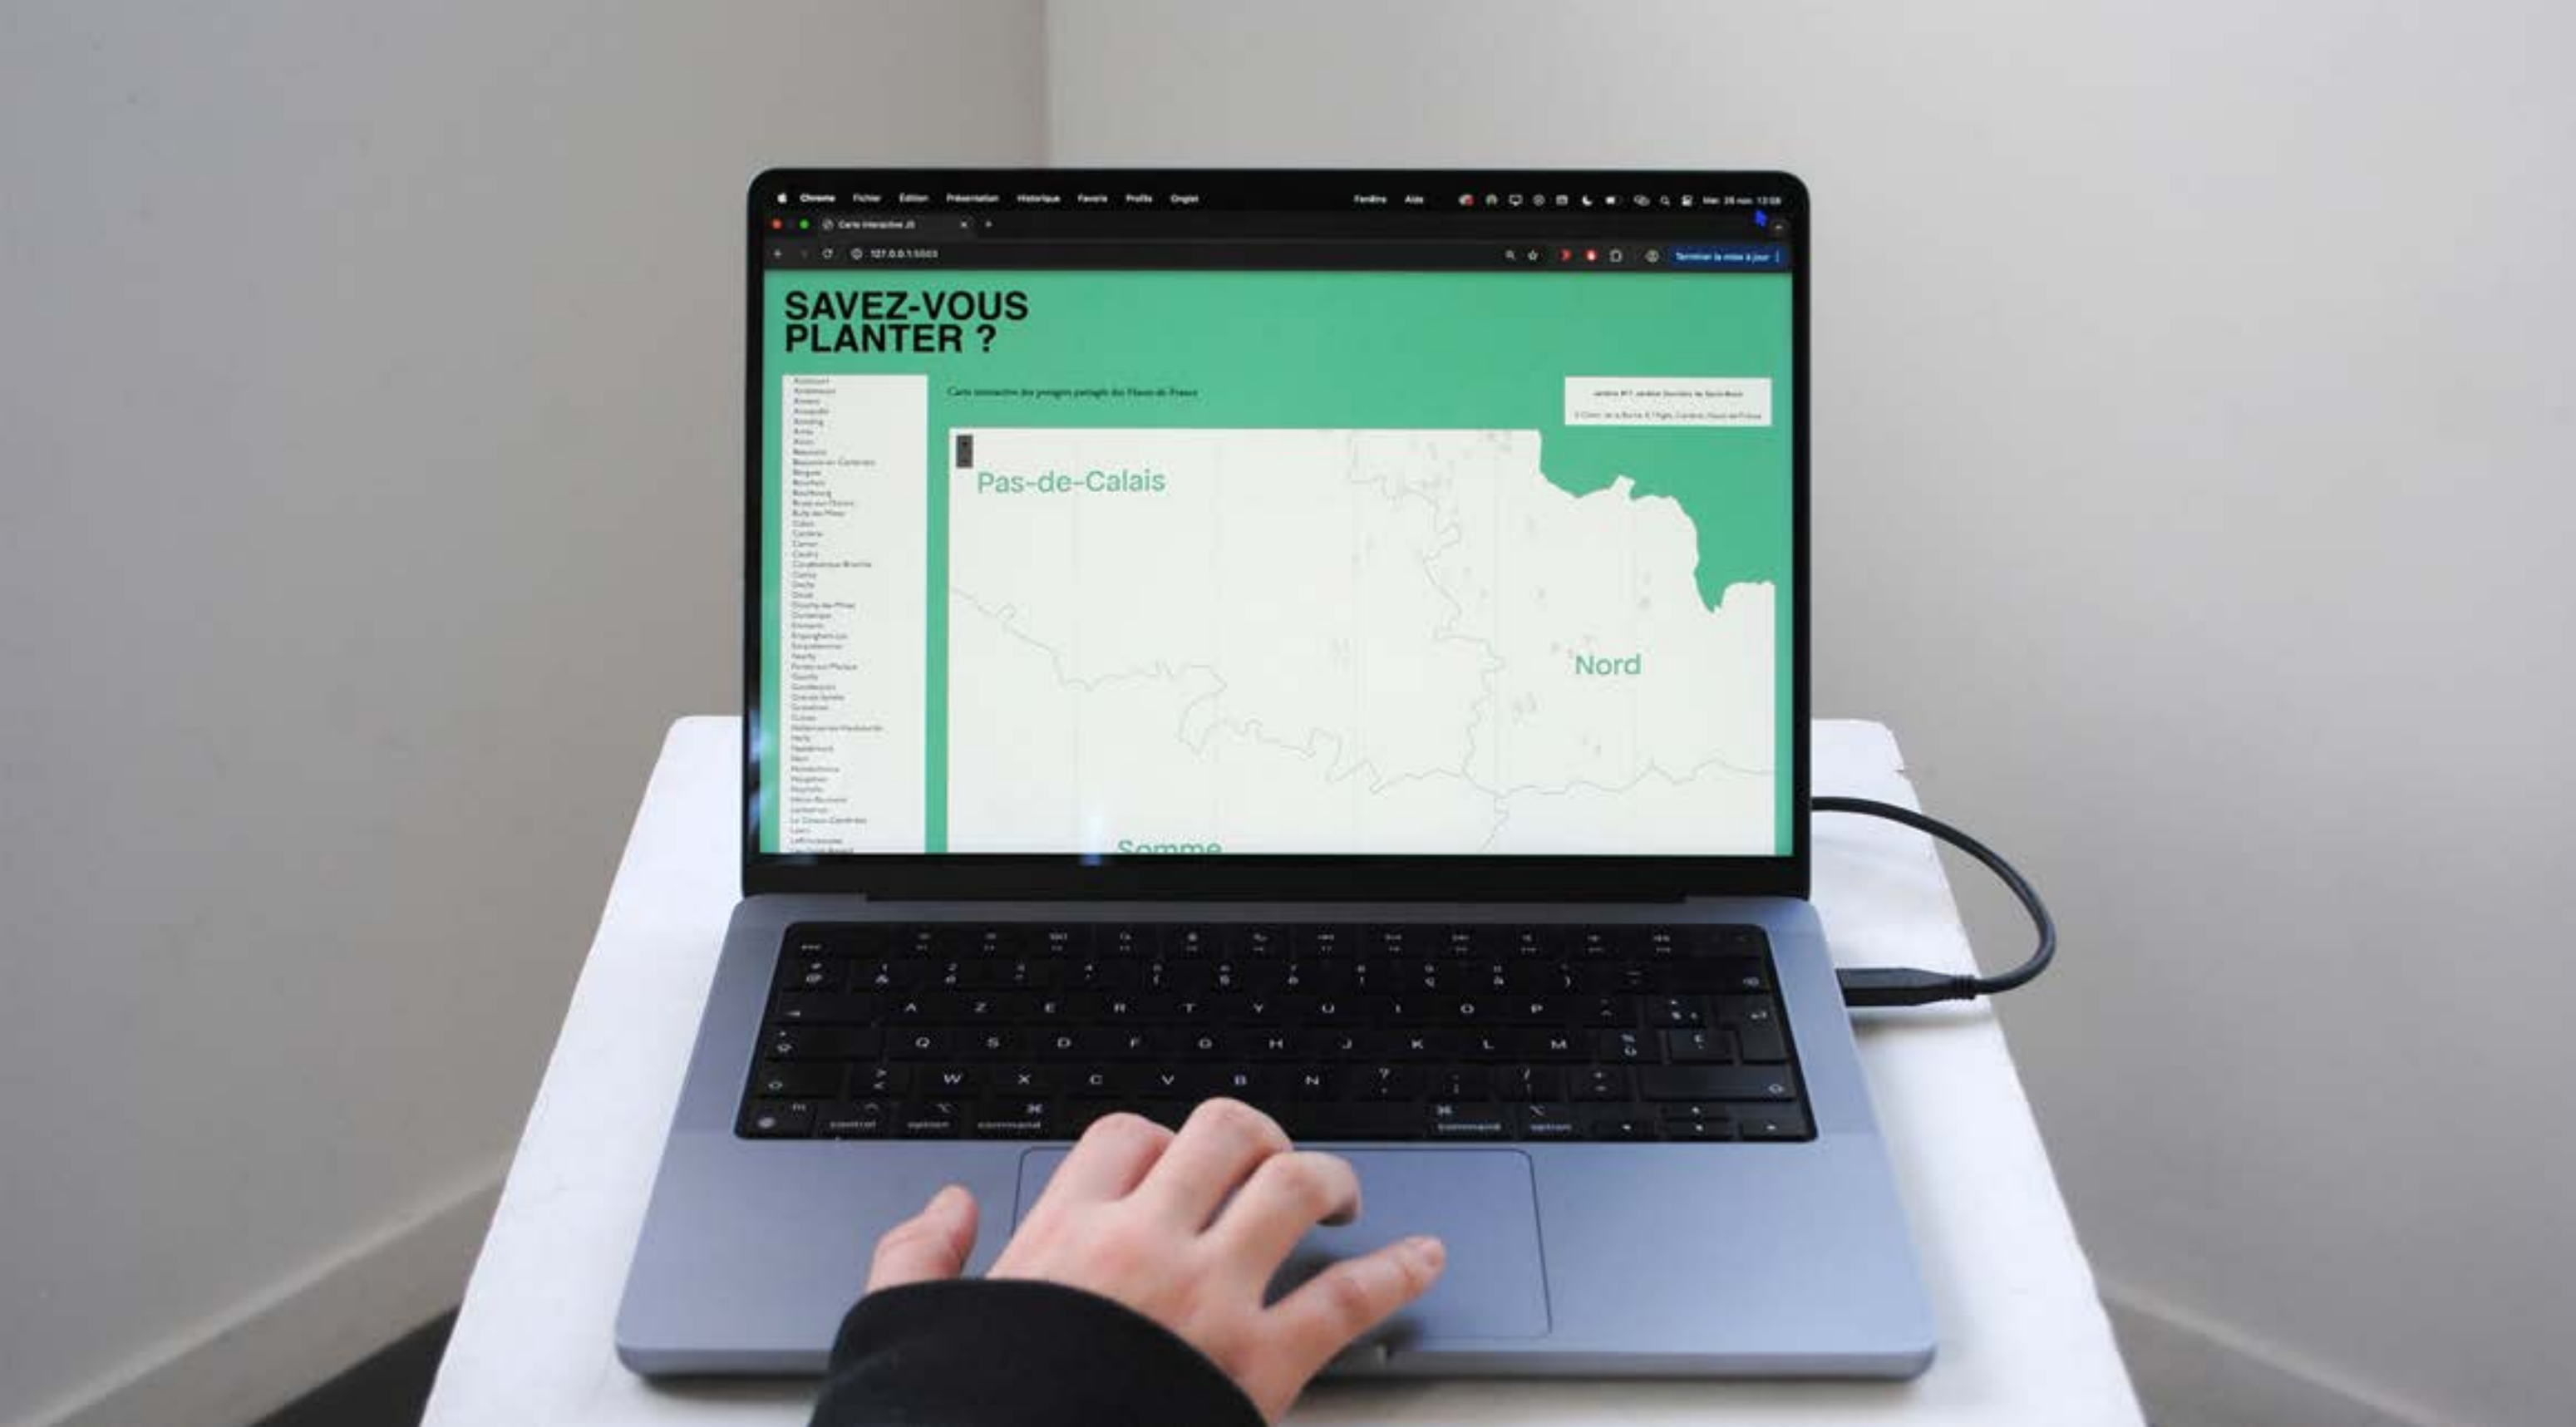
Chrome Fichier Édition Présentation Historique Favoris Profils Onglet Fenêtre Aide

Carte interactive JS

127.0.0.1:5503

Terminer la mise à jour

SAVEZ-VOUS PLANTER ?

Carte interactive des potagers partagés des Hauts-de-France

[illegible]

Pas-de-Calais

Nord

Somme

esc
A Z E R T Y U I O P
Q S D F G H J K L M
W X C V B N
control option command command option